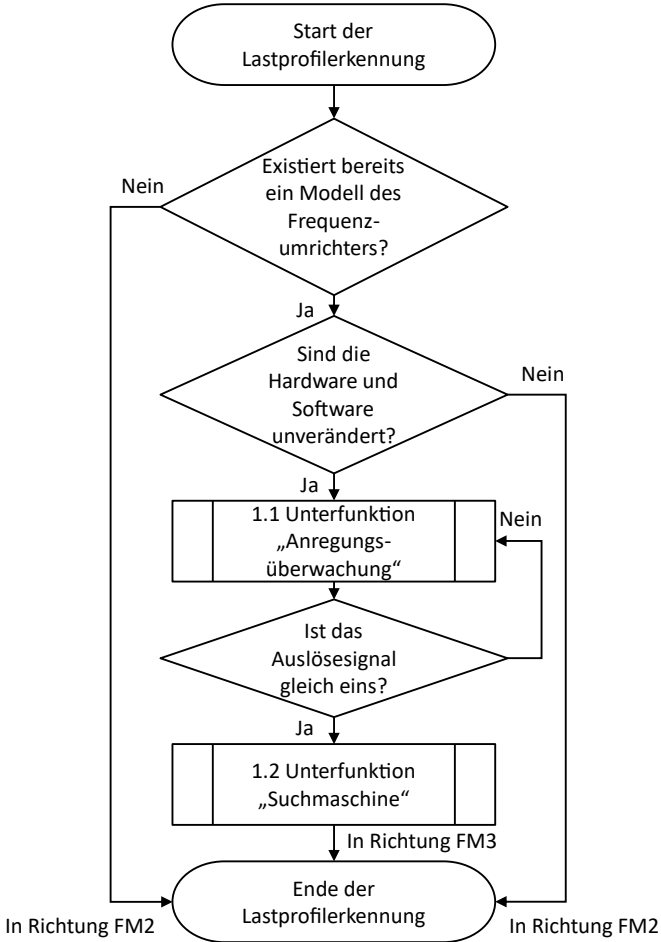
Start der Lastprofilerkennung

Existiert bereits ein Modell des Frequenzumrichters?

Nein

Ja

Sind die Hardware und Software unverändert?

Nein

Ja

1.1 Unterfunktion „Anregungsüberwachung“

Nein

Ist das Auslösesignal gleich eins?

Ja

1.2 Unterfunktion „Suchmaschine“

In Richtung FM3

Ende der Lastprofilerkennung

In Richtung FM2

In Richtung FM2